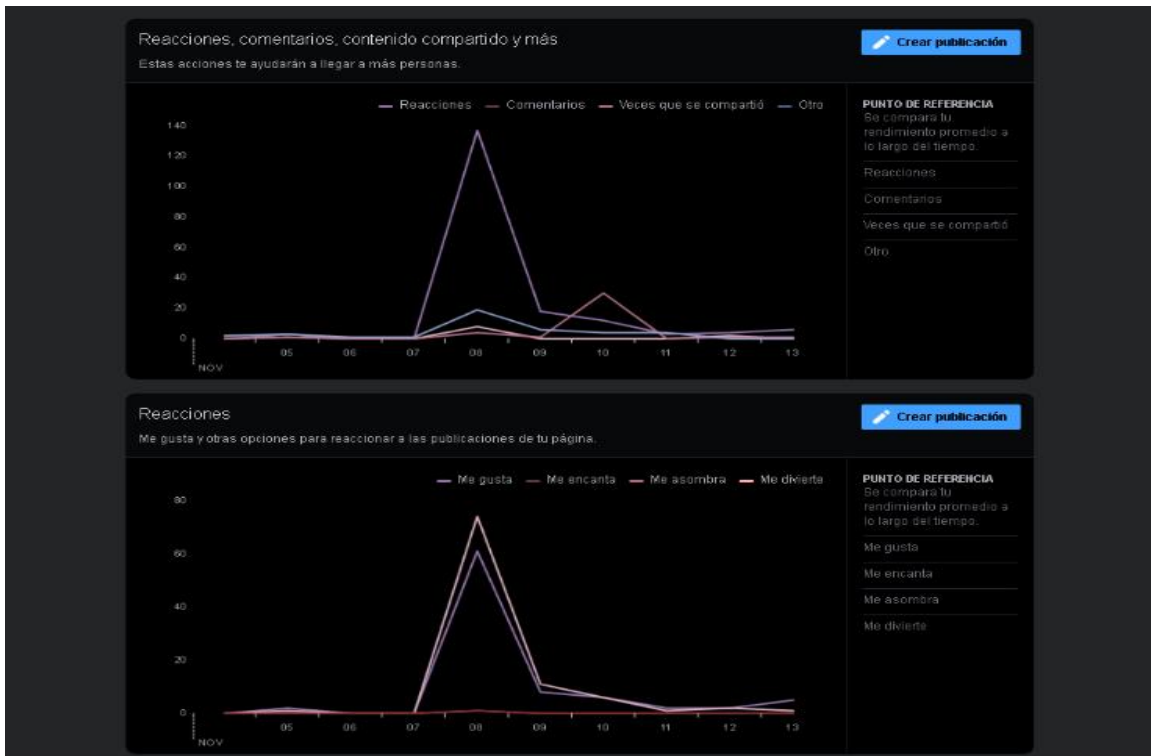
Reacciones, comentarios, contenido compartido y más
Estas acciones te ayudarán a llegar a más personas.

Crear publicación

Reacciones
Comentarios
Veces que se compartió
Otro

140
120
100
80
60
40
20
0
NOV
05
06
07
08
09
10
11
12
13

PUNTO DE REFERENCIA
Se compara tu rendimiento promedio a lo largo del tiempo.
Reacciones
Comentarios
Veces que se compartió
Otro

Reacciones
Me gusta y otras opciones para reaccionar a las publicaciones de tu página.

Crear publicación

Me gusta
Me encanta
Me asombra
Me divierte

80
60
40
20
0
NOV
05
06
07
08
09
10
11
12
13

PUNTO DE REFERENCIA
Se compara tu rendimiento promedio a lo largo del tiempo.
Me gusta
Me encanta
Me asombra
Me divierte